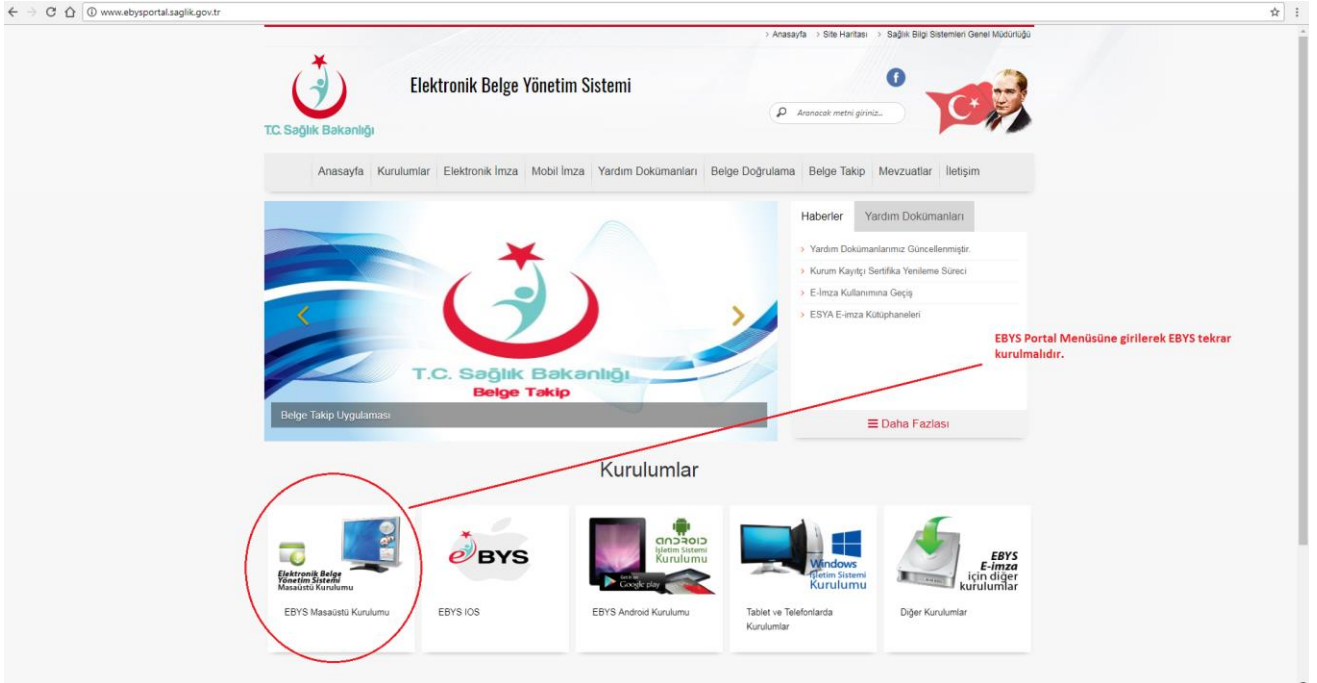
www.ebysportal.saglik.gov.tr

> Anasayfa > Site Haritası > Sağlık Bilgi Sistemleri Genel Müdürlüğü

T.C. Sağlık Bakanlığı

Elektronik Belge Yönetim Sistemi

Aranacak metni giriniz...

Anasayfa | Kurulumlar | Elektronik İmza | Mobil İmza | Yardım Dokümanları | Belge Doğrulama | Belge Takip | Mevzuatlar | İletişim

T.C. Sağlık Bakanlığı
Belge Takip

Belge Takip Uygulaması

Haberler | Yardım Dokümanları

> Yardım Dokümanlarımız Güncellenmiştir.
> Kurum Kayıtçı Sertifika Yenileme Süreci
> E-İmza Kullanımına Geçiş
> ESYA E-imza Kütüphaneleri

Daha Fazlası

EBYS Portal Menüsüne girilerek EBYS tekrar kurulmalıdır.

Kurulumlar

Elektronik Belge Yönetim Sistemi Masaüstü Kurulumu

EBYS Masaüstü Kurulumu

eBYS

EBYS IOS

android İşletim Sistemi Kurulumu

Google play

EBYS Android Kurulumu

Windows İşletim Sistemi Kurulumu

Tablet ve Telefonlarda Kurulumlar

EBYS E-imza için diğer kurulumlar

Diğer Kurulumlar